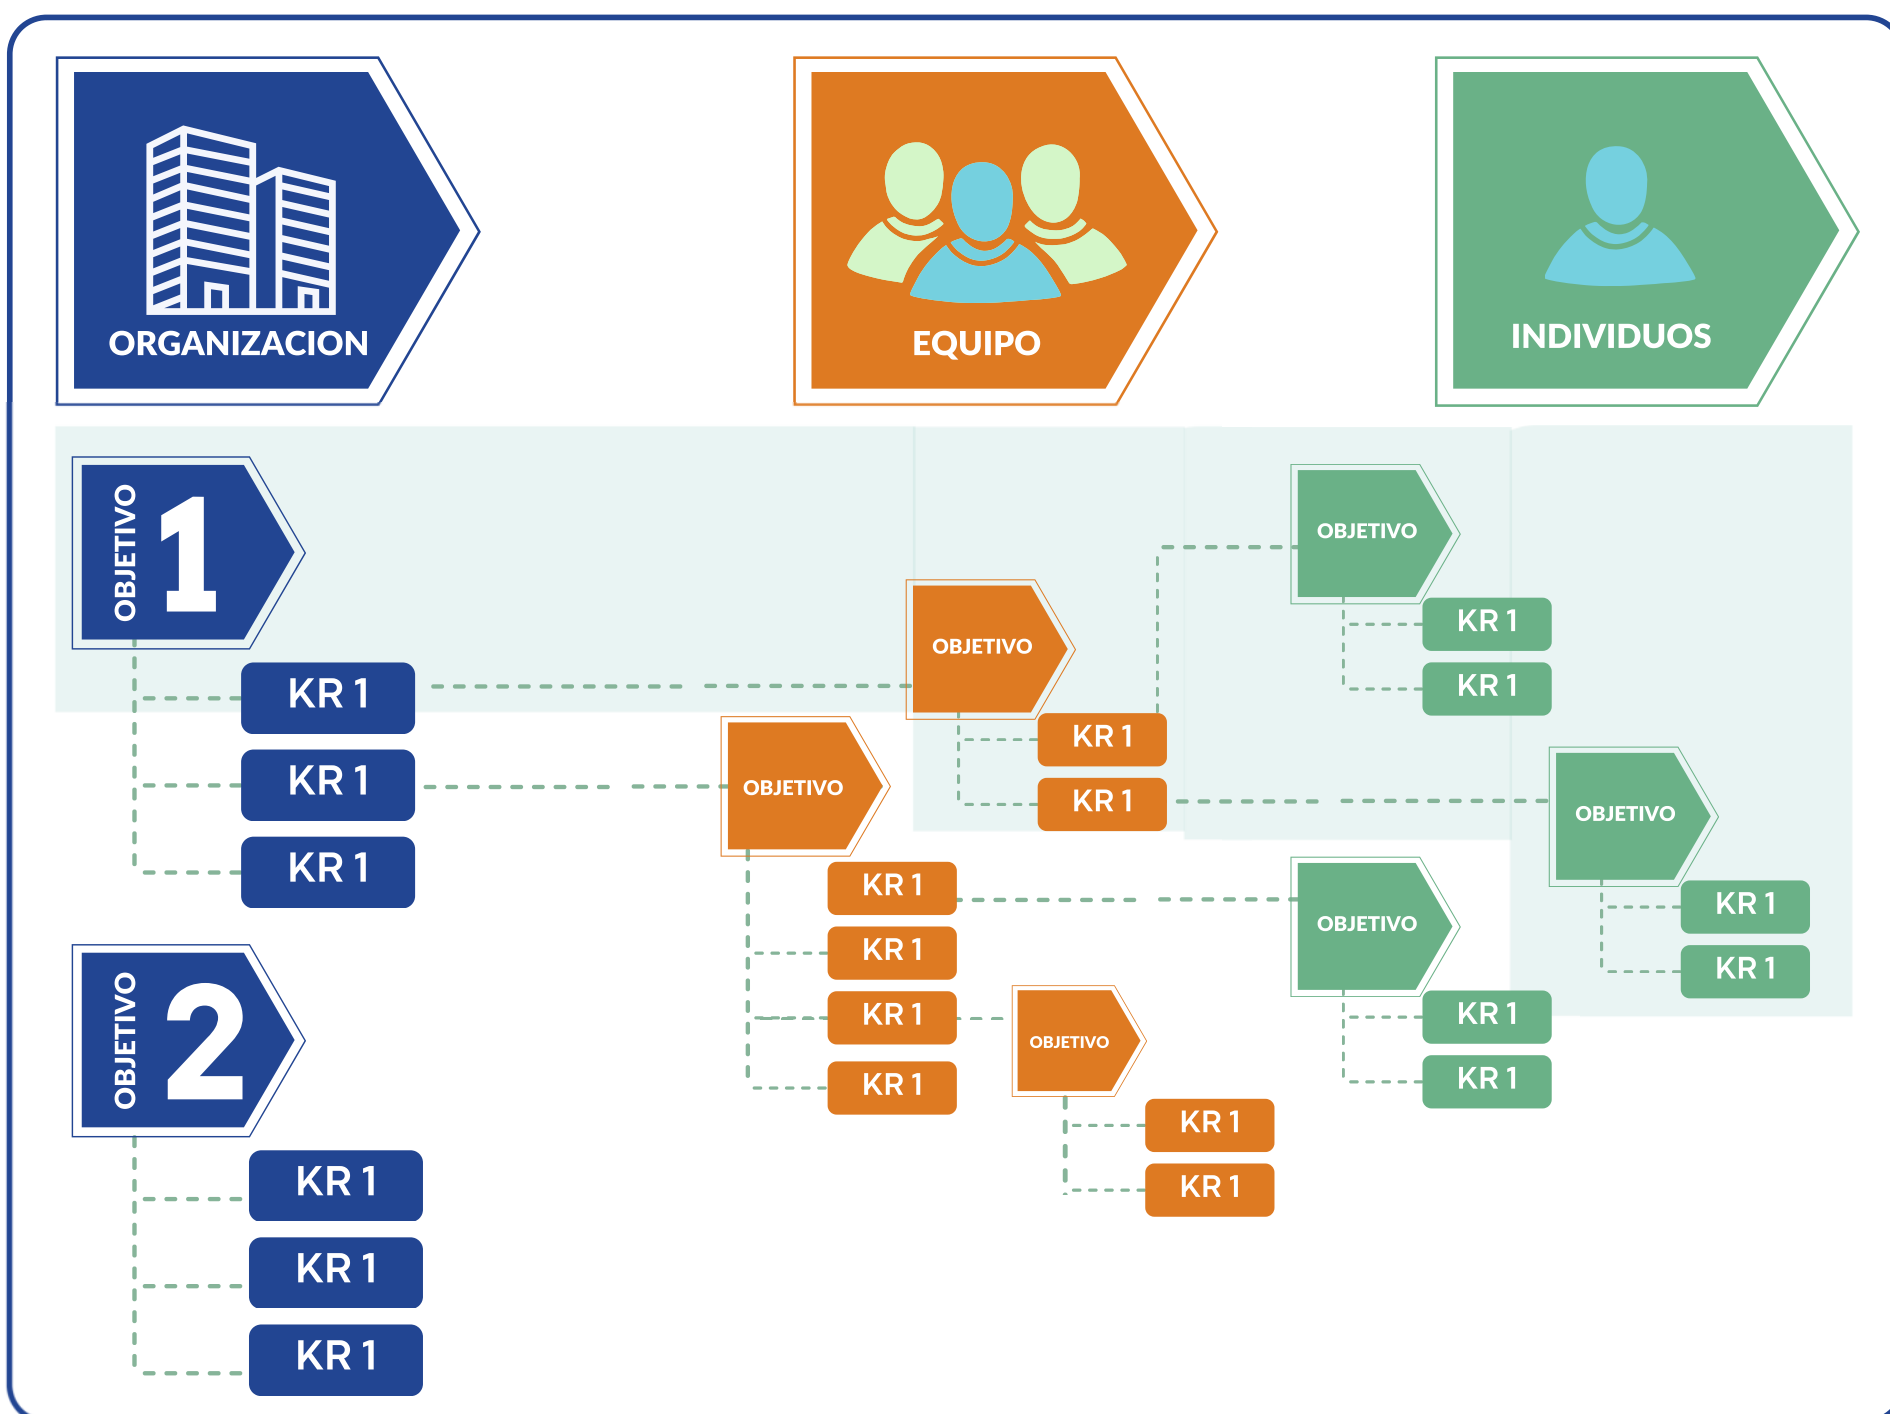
ORGANIZACION

EQUIPO

INDIVIDUOS

OBJETIVO 1

KR 1

KR 1

KR 1

OBJETIVO 2

KR 1

KR 1

KR 1

OBJETIVO

KR 1

KR 1

OBJETIVO

KR 1

KR 1

KR 1

KR 1

OBJETIVO

KR 1

KR 1

OBJETIVO

KR 1

KR 1

OBJETIVO

KR 1

KR 1

OBJETIVO

KR 1

KR 1